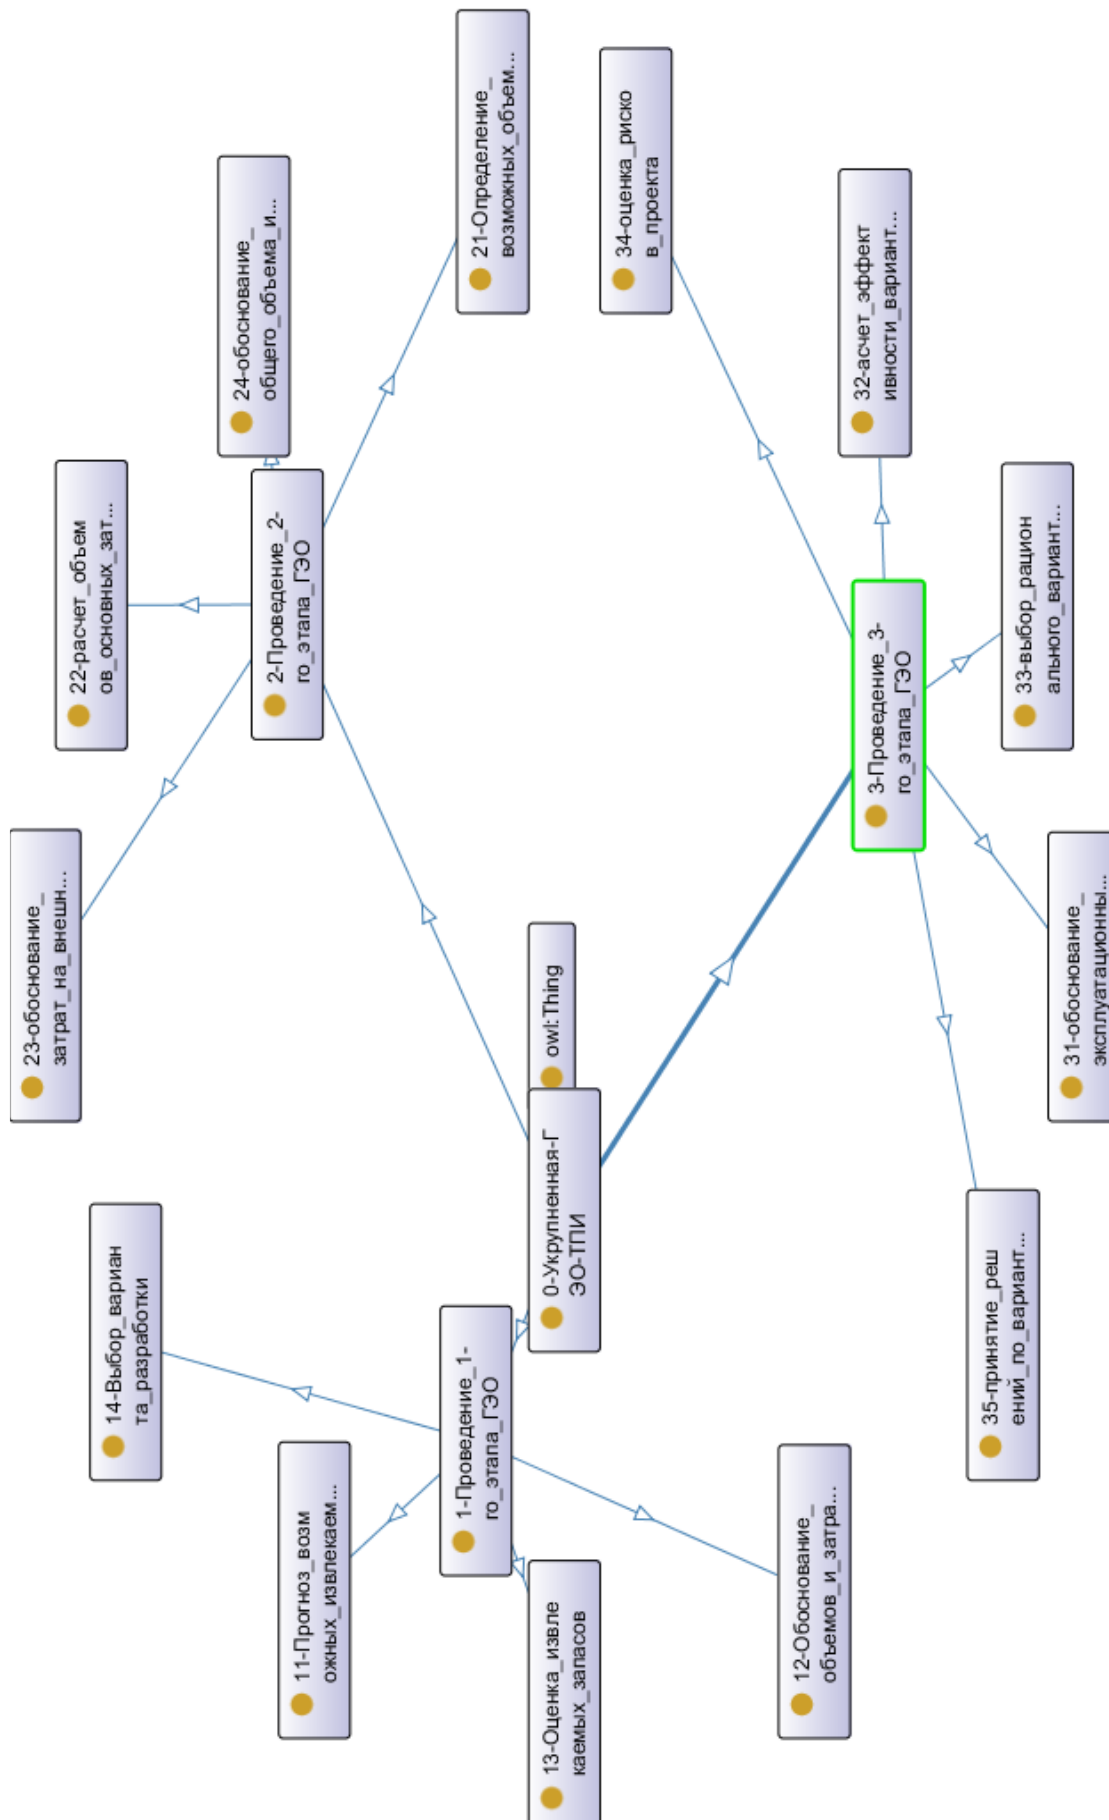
23-обоснование_ затрат_на_внешн...

22-расчет_объем ов_основных_зат...

24-обоснование_ общего_объема_и...

2-Проведение_2-го_этапа_ГЭО

21-Определение_ возможных_объем...

34-оценка_риско в_проекта

32-асчет_эффект ивности_вариант...

33-выбор_рацион ального_вариант...

3-Проведение_3-го_этапа_ГЭО

31-обоснование_ эксплуатационны...

owl:Thing

0-Укрупненная-ГЭО-ТПИ

35-принятие_реш ений_по_вариант...

14-Выбор_вариан та_разработки

11-Прогноз_возм ожных_извлекаем...

1-Проведение_1-го_этапа_ГЭО

13-Оценка_извле каемых_запасов

12-Обоснование_ объемов_и_затра...